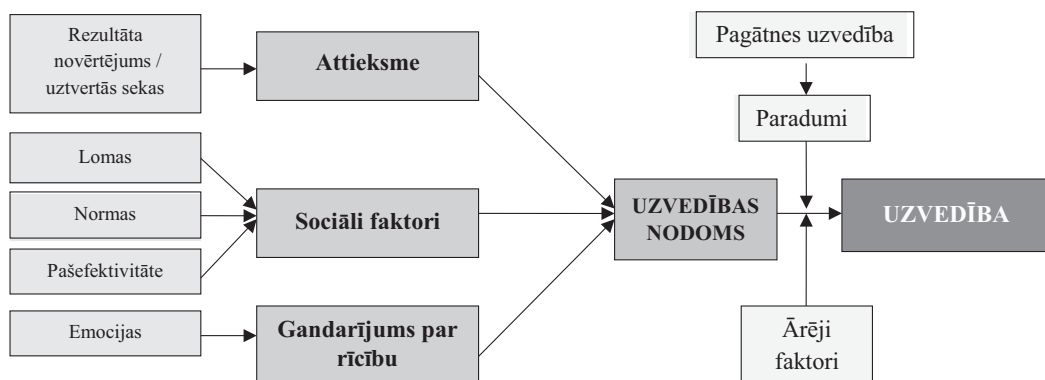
Rezultāta novērtējums / uztvertās sekas

Attieksme

Pagātnes uzvedība

Paradumi

Lomas

Normas

Pašefektivitāte

Sociāli faktori

UZVEDĪBAS NODOMS

UZVEDĪBA

Emocijas

Gandarījums par rīcību

Ārēji faktori